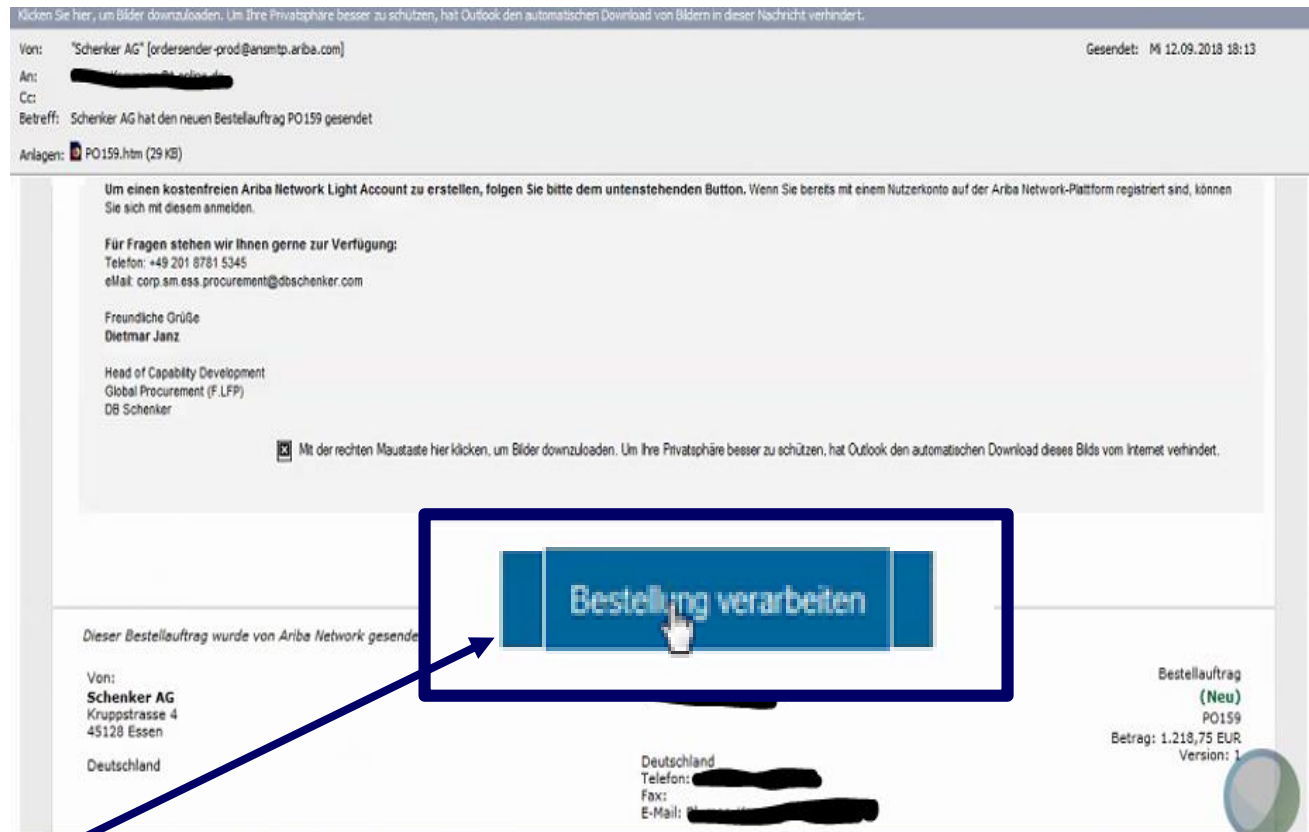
Klicken Sie hier, um Bilder downzuloaden. Um Ihre Privatsphäre besser zu schützen, hat Outlook den automatischen Download von Bildern in dieser Nachricht verhindert.

Von: "Schenker AG" [ordersender-prod@ansmtp.ariba.com]
Gesendet: Mi 12.09.2018 18:13
An: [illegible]
Cc:
Betreff: Schenker AG hat den neuen Bestellauftrag PO159 gesendet
Anlagen: PO159.htm (29 KB)

**Um einen kostenfreien Ariba Network Light Account zu erstellen, folgen Sie bitte dem untenstehenden Button.** Wenn Sie bereits mit einem Nutzerkonto auf der Ariba Network-Plattform registriert sind, können Sie sich mit diesem anmelden.

**Für Fragen stehen wir Ihnen gerne zur Verfügung:**
Telefon: +49 201 8781 5345
eMail: corp.sm.ess.procurement@dbschenker.com

Freundliche Grüße
**Dietmar Janz**

Head of Capability Development
Global Procurement (F.LFP)
DB Schenker

Mit der rechten Maustaste hier klicken, um Bilder downzuloaden. Um Ihre Privatsphäre besser zu schützen, hat Outlook den automatischen Download dieses Bilds vom Internet verhindert.

Bestellung verarbeiten

Dieser Bestellauftrag wurde von Ariba Network gesende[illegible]

Von:
**Schenker AG**
Kruppstrasse 4
45128 Essen

Deutschland

Deutschland
Telefon: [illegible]
Fax:
E-Mail: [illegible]

Bestellauftrag
**(Neu)**
PO159
Betrag: 1.218,75 EUR
Version: 1